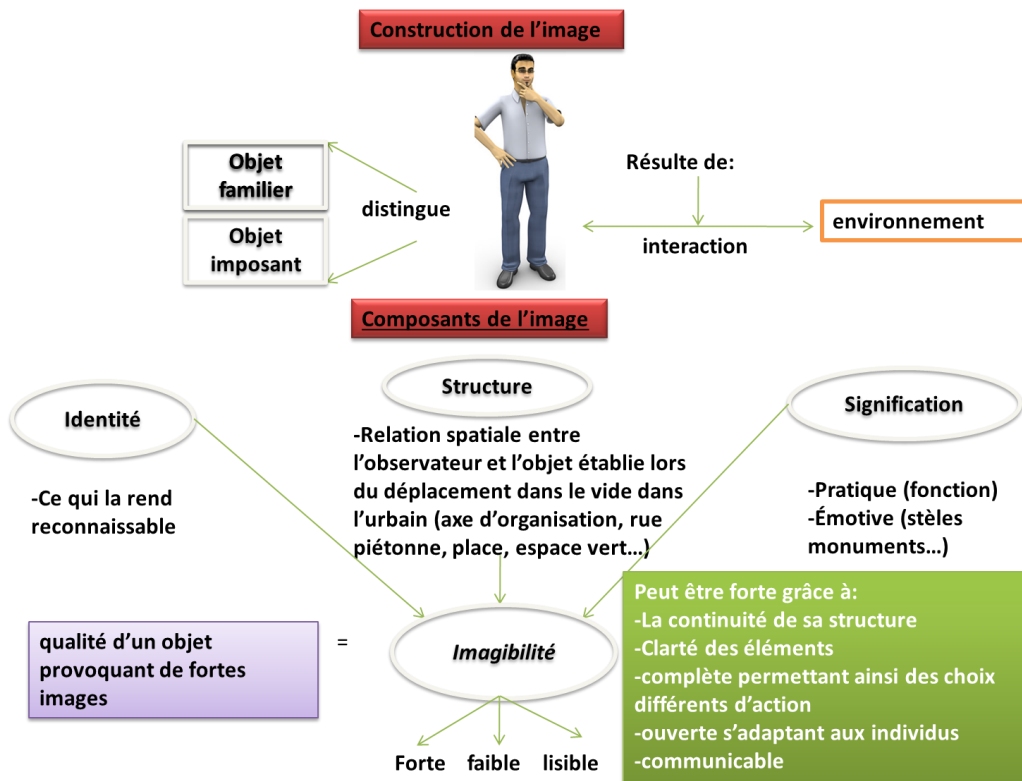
Construction de l'image

Objet familier

Objet imposant

distingue

Résulte de:

interaction

environnement

Composants de l'image

Identité

-Ce qui la rend reconnaissable

Structure

-Relation spatiale entre l'observateur et l'objet établie lors du déplacement dans le vide dans l'urbain (axe d'organisation, rue piétonne, place, espace vert…)

Signification

-Pratique (fonction)
-Émotive (stèles monuments…)

qualité d'un objet provoquant de fortes images

=

Imagibilité

Peut être forte grâce à:
-La continuité de sa structure
-Clarté des éléments
-complète permettant ainsi des choix différents d'action
-ouverte s'adaptant aux individus
-communicable

Forte faible lisible